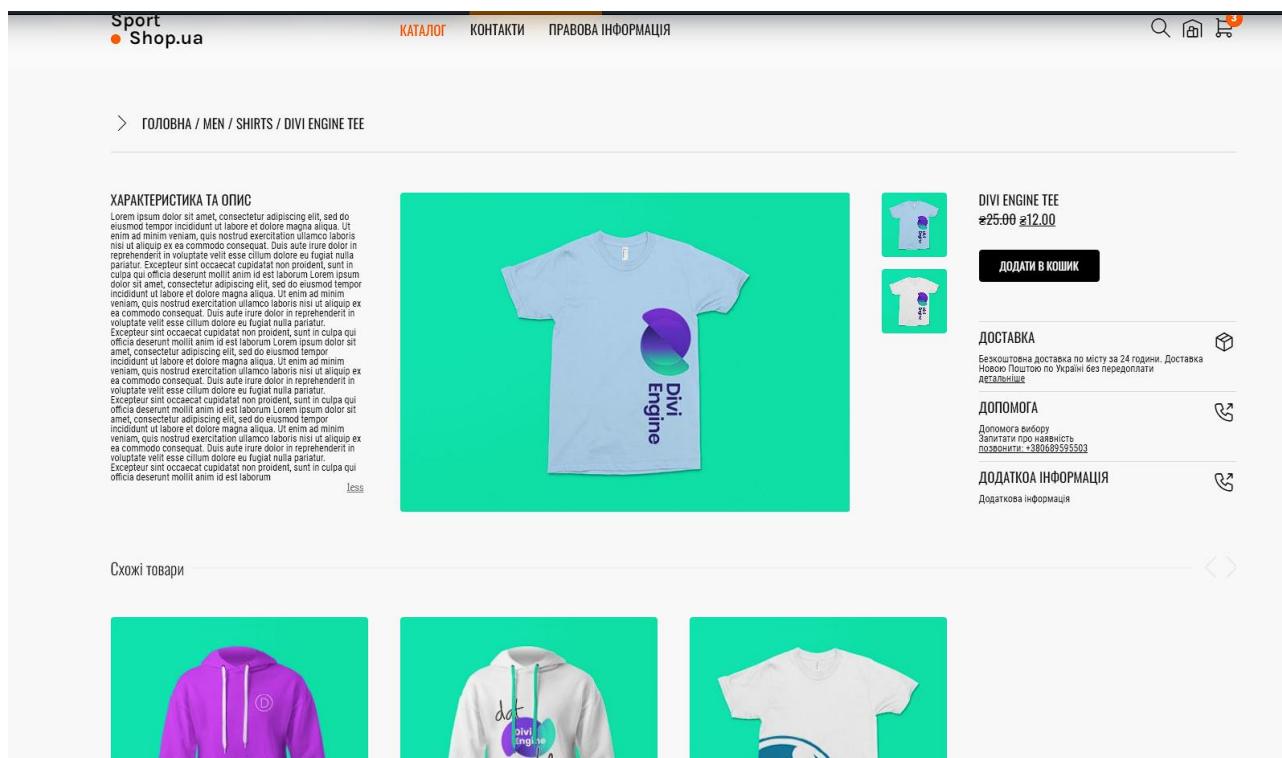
Sport
Shop.ua

КАТАЛОГ КОНТАКТИ ПРАВОВА ІНФОРМАЦІЯ

3

ГОЛОВНА / MEN / SHIRTS / DIVI ENGINE TEE

ХАРАКТЕРИСТИКА ТА ОПИС

Lorem ipsum dolor sit amet, consectetur adipiscing elit, sed do eiusmod tempor incididunt ut labore et dolore magna aliqua. Ut enim ad minim veniam, quis nostrud exercitation ullamco laboris nisi ut aliquip ex ea commodo consequat. Duis aute irure dolor in reprehenderit in voluptate velit esse cillum dolore eu fugiat nulla pariatur. Excepteur sint occaecat cupidatat non proident, sunt in culpa qui officia deserunt mollit anim id est laborum Lorem ipsum dolor sit amet, consectetur adipiscing elit, sed do eiusmod tempor incididunt ut labore et dolore magna aliqua. Ut enim ad minim veniam, quis nostrud exercitation ullamco laboris nisi ut aliquip ex ea commodo consequat. Duis aute irure dolor in reprehenderit in voluptate velit esse cillum dolore eu fugiat nulla pariatur. Excepteur sint occaecat cupidatat non proident, sunt in culpa qui officia deserunt mollit anim id est laborum Lorem ipsum dolor sit amet, consectetur adipiscing elit, sed do eiusmod tempor incididunt ut labore et dolore magna aliqua. Ut enim ad minim veniam, quis nostrud exercitation ullamco laboris nisi ut aliquip ex ea commodo consequat. Duis aute irure dolor in reprehenderit in voluptate velit esse cillum dolore eu fugiat nulla pariatur. Excepteur sint occaecat cupidatat non proident, sunt in culpa qui officia deserunt mollit anim id est laborum Lorem ipsum dolor sit amet, consectetur adipiscing elit, sed do eiusmod tempor incididunt ut labore et dolore magna aliqua. Ut enim ad minim veniam, quis nostrud exercitation ullamco laboris nisi ut aliquip ex ea commodo consequat. Duis aute irure dolor in reprehenderit in voluptate velit esse cillum dolore eu fugiat nulla pariatur. Excepteur sint occaecat cupidatat non proident, sunt in culpa qui officia deserunt mollit anim id est laborum

less

Divi Engine

DIVI ENGINE TEE
₴25.00 ₴12.00

ДОДАТИ В КОШИК

ДОСТАВКА
Безкоштовна доставка по місту за 24 години. Доставка Новою Поштою по Україні без передоплати
детальніше

ДОПОМОГА
Допомога вибору
Запитати про наявність
позвонити: +380689595503

ДОДАТКОА ІНФОРМАЦІЯ
Додаткова інформація

Схожі товари

Divi Engine